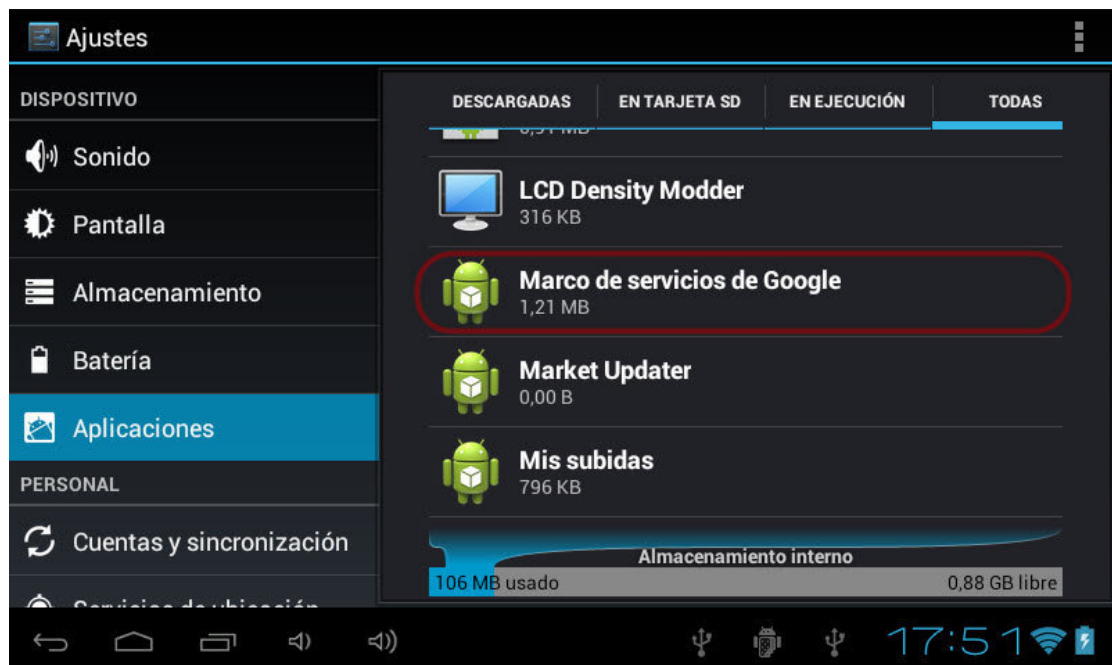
Ajustes

DISPOSITIVO

Sonido

Pantalla

Almacenamiento

Batería

Aplicaciones

PERSONAL

Cuentas y sincronización

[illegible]

DESCARGADAS | EN TARJETA SD | EN EJECUCIÓN | TODAS

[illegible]

LCD Density Modder
316 KB

Marco de servicios de Google
1,21 MB

Market Updater
0,00 B

Mis subidas
796 KB

Almacenamiento interno
106 MB usado
0,88 GB libre

17:51